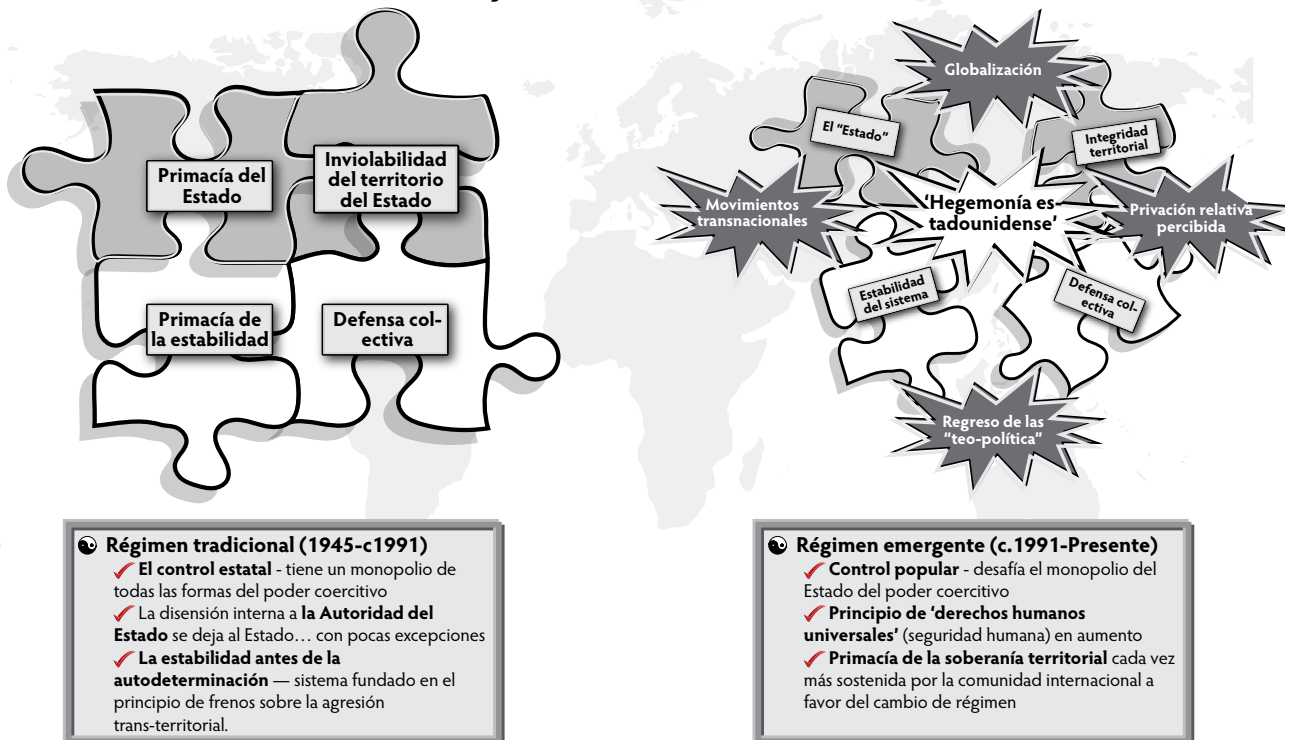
Primacía del Estado

Inviolabilidad del territorio del Estado

Primacía de la estabilidad

Defensa colectiva

Globalización

El "Estado"

Integridad territorial

Movimientos transnacionales

'Hegemonía estadounidense'

Privación relativa percibida

Estabilidad del sistema

Defensa colectiva

Regreso de las "teo-política"

☯ Régimen tradicional (1945-c1991)
✓ El control estatal - tiene un monopolio de todas las formas del poder coercitivo
✓ La disensión interna a la Autoridad del Estado se deja al Estado… con pocas excepciones
✓ La estabilidad antes de la autodeterminación — sistema fundado en el principio de frenos sobre la agresión trans-territorial.

☯ Régimen emergente (c.1991-Presente)
✓ Control popular - desafía el monopolio del Estado del poder coercitivo
✓ Principio de 'derechos humanos universales' (seguridad humana) en aumento
✓ Primacía de la soberanía territorial cada vez más sostenida por la comunidad internacional a favor del cambio de régimen